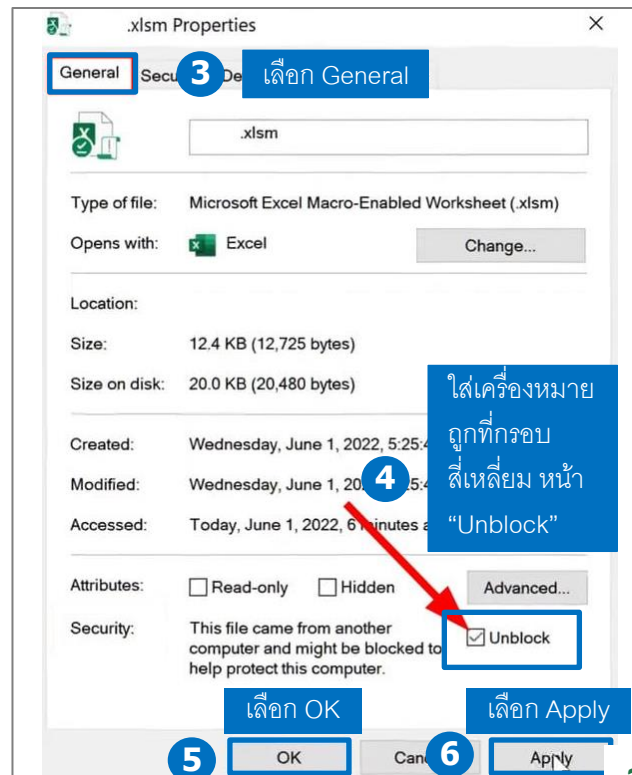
.xlsm Properties
×

General
Secu
3
De
เลือก General

.xlsm

Type of file: Microsoft Excel Macro-Enabled Worksheet (.xlsm)

Opens with: Excel
Change...

Location:

Size: 12.4 KB (12,725 bytes)

Size on disk: 20.0 KB (20,480 bytes)

ใส่เครื่องหมายถูกที่กรอบสี่เหลี่ยม หน้า "Unblock"

Created: Wednesday, June 1, 2022, 5:25:4

Modified: Wednesday, June 1, 20 4 5:4

Accessed: Today, June 1, 2022, 6 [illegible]inutes a

Attributes: Read-only Hidden Advanced...

Security: This file came from another computer and might be blocked to help protect this computer.
Unblock

เลือก OK
เลือก Apply

5 OK
Can
6 Apply